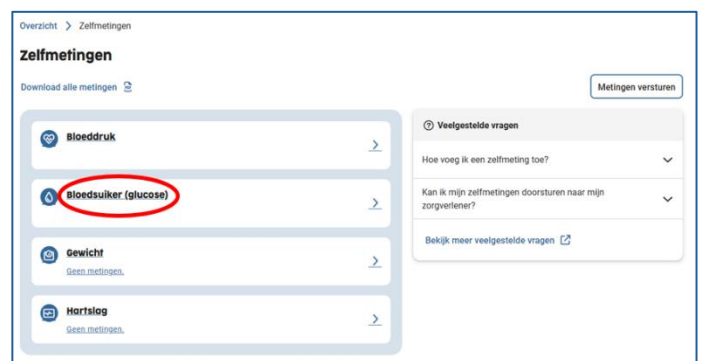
Overzicht > Zelfmetingen

Zelfmetingen

Download alle metingen

Metingen versturen

Bloeddruk

Bloedsuiker (glucose)

Gewicht
Geen metingen.

Hartslag
Geen metingen.

Veelgestelde vragen

Hoe voeg ik een zelfmeting toe?

Kan ik mijn zelfmetingen doorsturen naar mijn zorgverlener?

Bekijk meer veelgestelde vragen